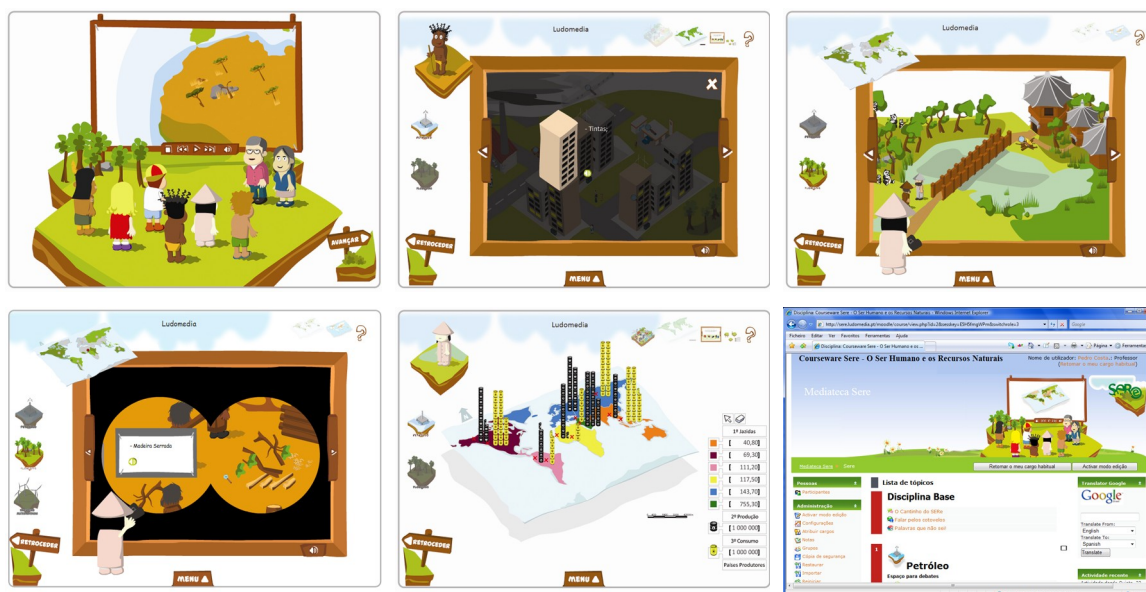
AVANÇAR

Ludomedia

- Tintas;

RETROCEDER

MENU

Ludomedia

RETROCEDER

MENU

Ludomedia

- Madeira Serrada

RETROCEDER

MENU

Ludomedia

1ª Jazidas
[ 40,80]
[ 69,30]
[ 111,20]
[ 117,50]
[ 143,70]
[ 755,30]
2ª Produção
[1 000 000]
3ª Consumo
[1 000 000]
Países Produtores

RETROCEDER

MENU

Disciplina: Courseware Sere - O Ser Humano e os Recursos Naturais - Windows Internet Explorer

http://sere.ludomedia.pt/moodle/course/view.php?id=2&sesskey=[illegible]

Google

Ficheiro Editar Ver Favoritos Ferramentas Ajuda

Disciplina: Courseware Sere - O Ser Humano e os...

Página Ferramentas

Courseware Sere - O Ser Humano e os Recursos Naturais

Nome de utilizador: Pedro Costa (Professor) (Retornar o meu cargo habitual)

Mediateca Sere

Sere

Mediateca Sere » Sere

Retornar o meu cargo habitual

Activar modo edição

Pessoas
Participantes

Administração
Activar modo edição
Configurações
Atribuir cargos
Notas
Grupos
Cópia de segurança
Restaurar
Importar
Reiniciar

Lista de tópicos

Disciplina Base

O Cantinho do Mário
Falar pelos cotovelos
Palavras que não sei

1

Petróleo

Espaço para debates

Translator Google

Google

Translate From:
English
Translate To:
Spanish
Translate

Actividade recente